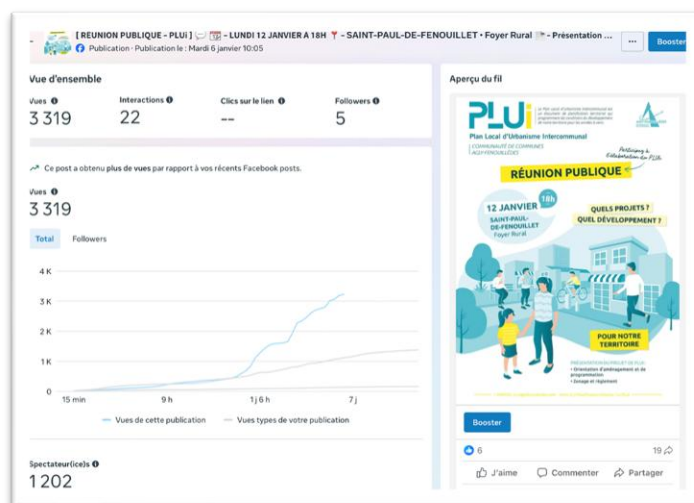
[ REUNION PUBLIQUE - PLUi ] – LUNDI 12 JANVIER A 18H – SAINT-PAUL-DE-FENOUILLET • Foyer Rural – Présentation ...
Publication · Publication le : Mardi 6 janvier 10:05

Booster

Vue d'ensemble

| Vues | Interactions | Clics sur le lien | Followers |
|---|---|---|---|
| 3 319 | 22 | -- | 5 |

Ce post a obtenu plus de vues par rapport à vos récents Facebook posts.

Vues
3 319

Total Followers

4 K
3 K
2 K
1 K
0
15 min 9 h 1 j 6 h 7 j

Vues de cette publication Vues types de votre publication

Spectateur(ice)s
1 202

Aperçu du fil

PLUi
Plan Local d'Urbanisme Intercommunal
COMMUNAUTÉ DE COMMUNES AGLY FENOUILLÈDES
Participez à l'élaboration du PLUi
RÉUNION PUBLIQUE
12 JANVIER 18h
SAINT-PAUL-DE-FENOUILLET Foyer Rural
QUELS PROJETS ? QUEL DÉVELOPPEMENT ?
POUR NOTRE TERRITOIRE
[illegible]
• Orientation d'aménagement et de programmation
• Zonage et règlement

Booster

6
19
J'aime Commenter Partager